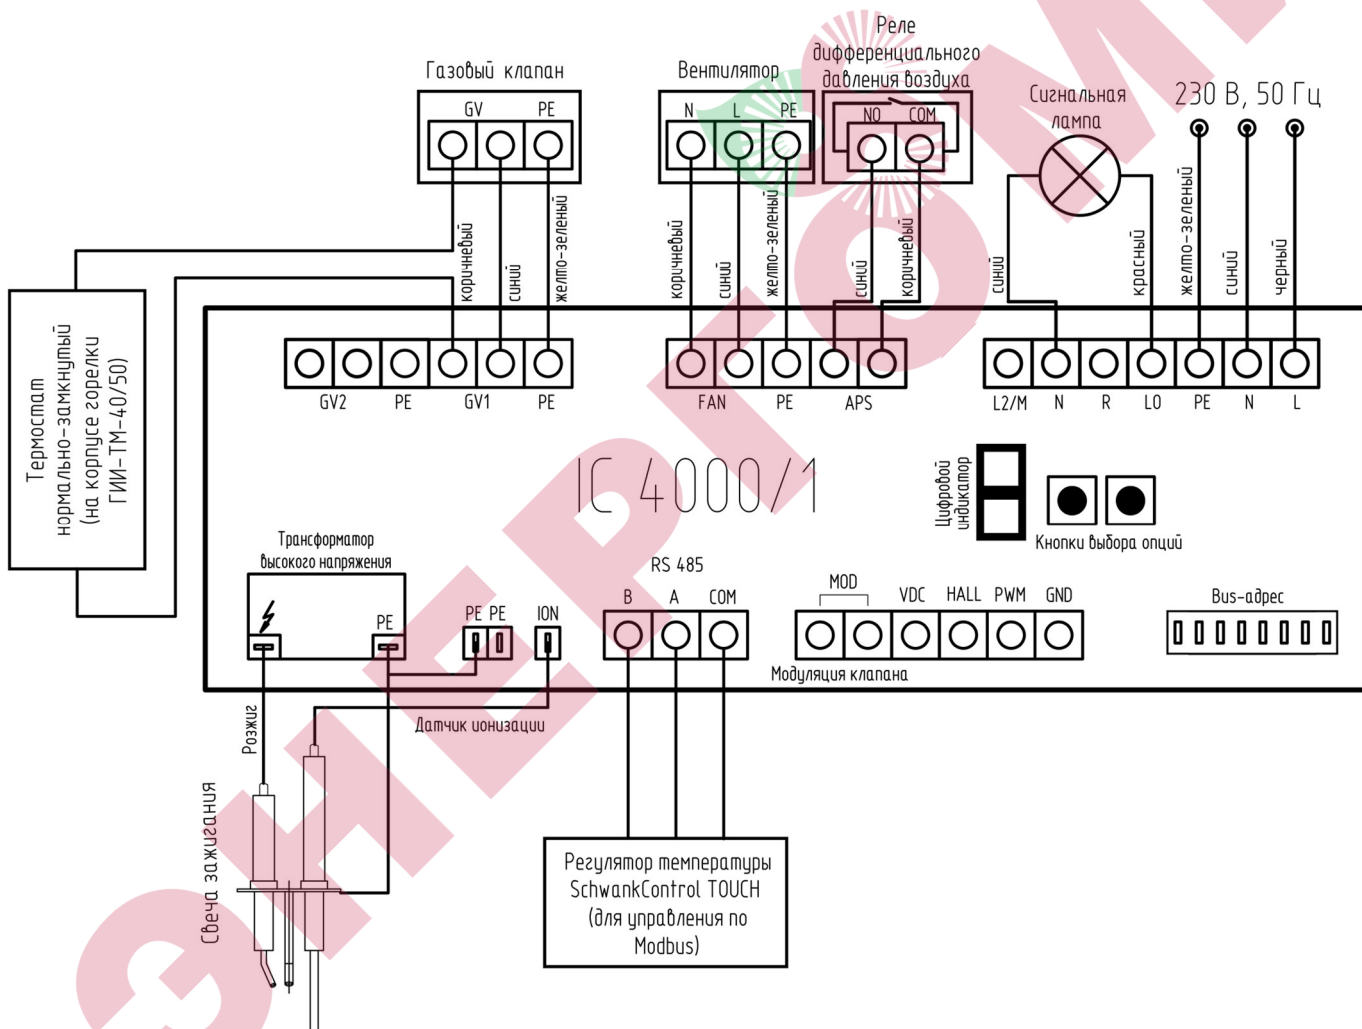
Газовый клапан

GV PE

Вентилятор

N L PE

Реле дифференциального давления воздуха

NO COM

Сигнальная лампа

230 В, 50 Гц

коричневый синий желто-зеленый

коричневый синий желто-зеленый

синий коричневый

синий красный желто-зеленый синий черный

Термостат нормально-замкнутый (на корпусе горелки ГИИ-ТМ-40/50)

GV2 PE GV1 PE

FAN PE APS

L2/M N R LO PE N L

IC 4000/1

Цифровой индикатор

Кнопки выбора опций

Трансформатор высокого напряжения

PE

PE PE

ION

RS 485

B A COM

MOD

VDC HALL PWM GND

Bus-адрес

Модуляция клапана

Датчик ионизации

Розжиг

Свеча зажигания

Регулятор температуры SchwankControl TOUCH (для управления по Modbus)

ЭНЕРГОМ